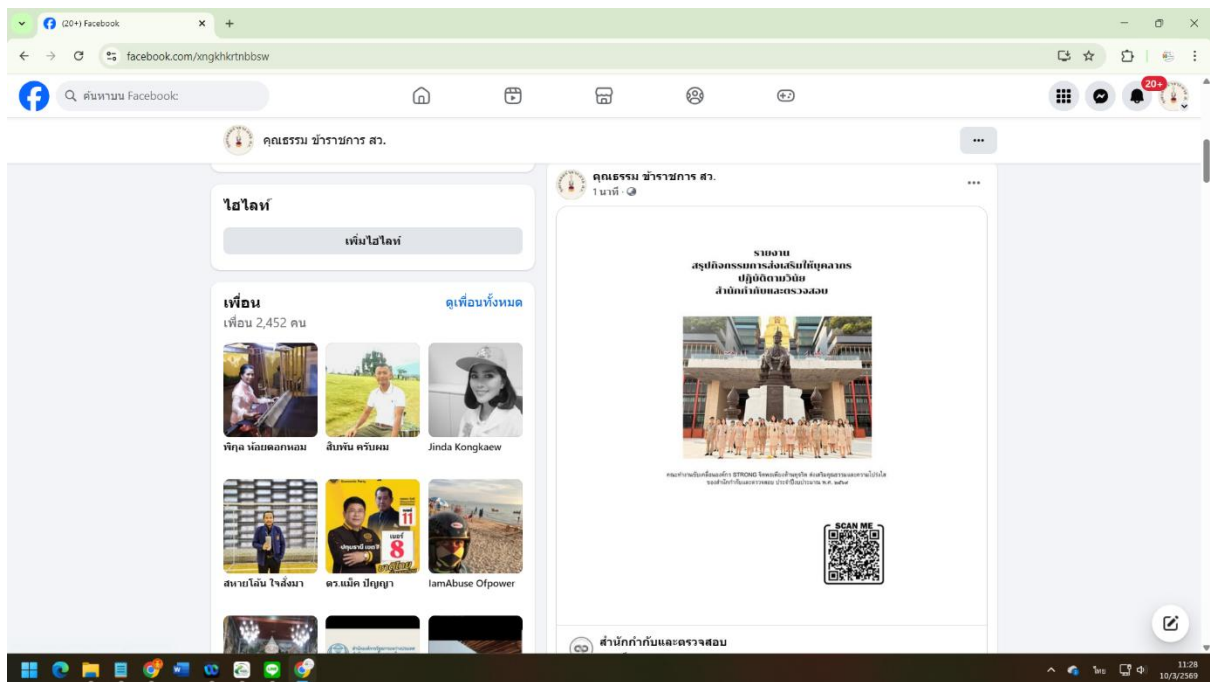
(20+) Facebook
facebook.com/xngkhkrtnbbsw
ค้นหาบน Facebook
20+
คุณธรรม ข้าราชการ สว.
ไฮไลท์
เพิ่มไฮไลท์
เพื่อน
ดูเพื่อนทั้งหมด
เพื่อน 2,452 คน
พิกุล ห้อยดอกหอม
สิบทัน ครับผม
Jinda Kongkaew
สหายโล้น ใจสั่งมา
ดร.แม็ค ปัญญา
IamAbuse Ofpower
คุณธรรม ข้าราชการ สว.
1 นาที ·
รายงาน
สรุปกิจกรรมการส่งเสริมให้บุคลากร
ปฏิบัติตามวินัย
สำนักกำกับและตรวจสอบ
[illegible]
SCAN ME
สำนักกำกับและตรวจสอบ
ไทย
11:28
10/3/2569